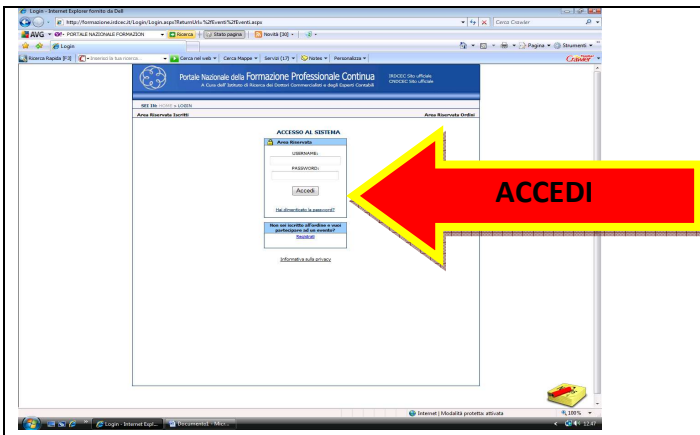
Login - Internet Explorer fornito da Dell
http://formazione.irdcec.it/Login/Login.aspx?ReturnUrl=%2fEventi%2fEventi.aspx
Cerca Crawler
AVG · PORTALE NAZIONALE FORMAZION · Ricerca · Stato pagina · Novità [30]
Login
Pagina · Strumenti
Ricerca Rapida [F3] · Inserisci la tua ricerca... · Cerca nel web · Cerca Mappe · Servizi (17) · Notes · Personalizza
Crawler

Portale Nazionale della Formazione Professionale Continua
A Cura dell' Istituto di Ricerca dei Dottori Commercialisti e degli Esperti Contabili
IRDCEC Sito ufficiale
CNDCEC Sito ufficiale

SEI IN: HOME » LOGIN
Area Riservata Iscritti
Area Riservata Ordini

ACCESSO AL SISTEMA
Area Riservata
USERNAME:
PASSWORD:
Accedi
Hai dimenticato la password?
Non sei iscritto all'ordine e vuoi partecipare ad un evento?
Registrati
Informativa sulla privacy

ACCEDI

Internet | Modalità protetta: attivata
100%
Login - Internet Expl...
Documento1 - Micr...
12:47